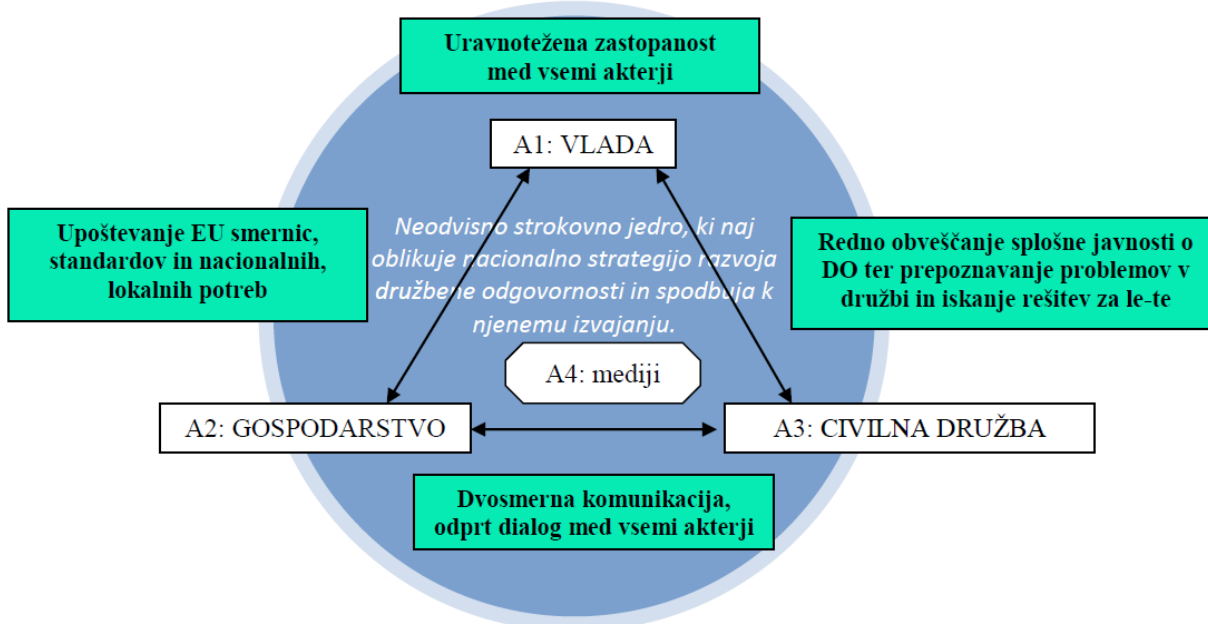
Uravnotežena zastopanost med vsemi akterji

A1: VLADA

Upoštevanje EU smernic, standardov in nacionalnih, lokalnih potreb

Neodvisno strokovno jedro, ki naj oblikuje nacionalno strategijo razvoja družbene odgovornosti in spodbuja k njenemu izvajanju.

Redno obveščanje splošne javnosti o DO ter prepoznavanje problemov v družbi in iskanje rešitev za le-te

A4: mediji

A2: GOSPODARSTVO

A3: CIVILNA DRUŽBA

Dvosmerna komunikacija, odprt dialog med vsemi akterji